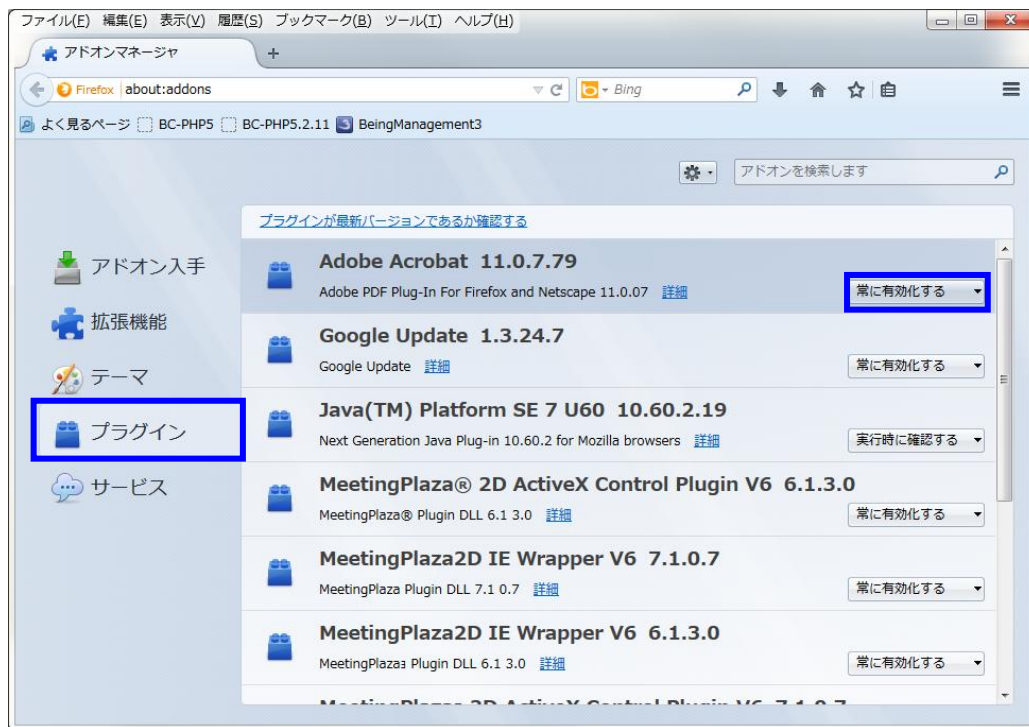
ファイル(F) 編集(E) 表示(V) 履歴(S) ブックマーク(B) ツール(T) ヘルプ(H)

アドオンマネージャ +

Firefox about:addons

Bing

よく見るページ BC-PHP5 BC-PHP5.2.11 BeingManagement3

アドオンを検索します

プラグインが最新バージョンであるか確認する

アドオン入手

拡張機能

テーマ

プラグイン

サービス

Adobe Acrobat 11.0.7.79
Adobe PDF Plug-In For Firefox and Netscape 11.0.07 詳細
常に有効化する

Google Update 1.3.24.7
Google Update 詳細
常に有効化する

Java(TM) Platform SE 7 U60 10.60.2.19
Next Generation Java Plug-in 10.60.2 for Mozilla browsers 詳細
実行時に確認する

MeetingPlaza® 2D ActiveX Control Plugin V6 6.1.3.0
MeetingPlaza® Plugin DLL 6.1 3.0 詳細
常に有効化する

MeetingPlaza2D IE Wrapper V6 7.1.0.7
MeetingPlaza Plugin DLL 7.1 0.7 詳細
常に有効化する

MeetingPlaza2D IE Wrapper V6 6.1.3.0
MeetingPlaza Plugin DLL 6.1 3.0 詳細
常に有効化する

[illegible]